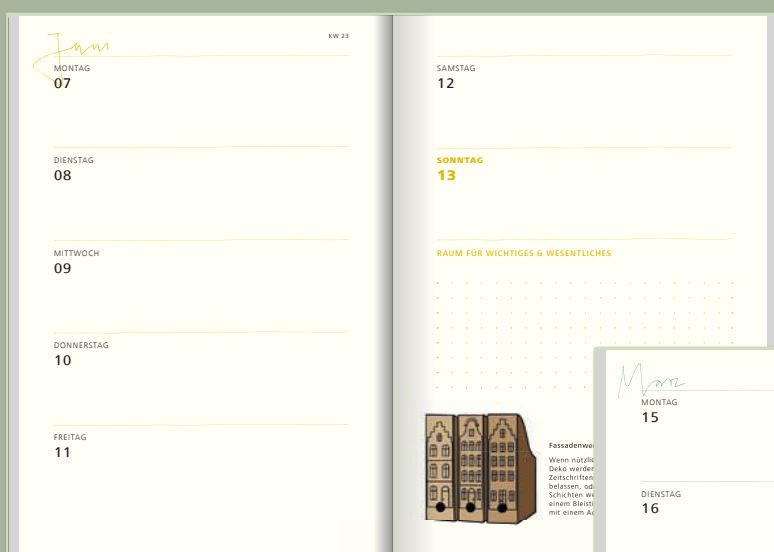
Juni

KW 23

MONTAG
07

DIENSTAG
08

MITTWOCH
09

DONNERSTAG
10

FREITAG
11

SAMSTAG
12

SONNTAG
13

RAUM FÜR WICHTIGES & WESENTLICHES

Fassadenwe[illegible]

Wenn nützlic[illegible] Deko werden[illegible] Zeitschriften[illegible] belassen, od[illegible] Schichten we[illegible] einem Bleisti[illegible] mit einem A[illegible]

März

MONTAG
15

DIENSTAG
16